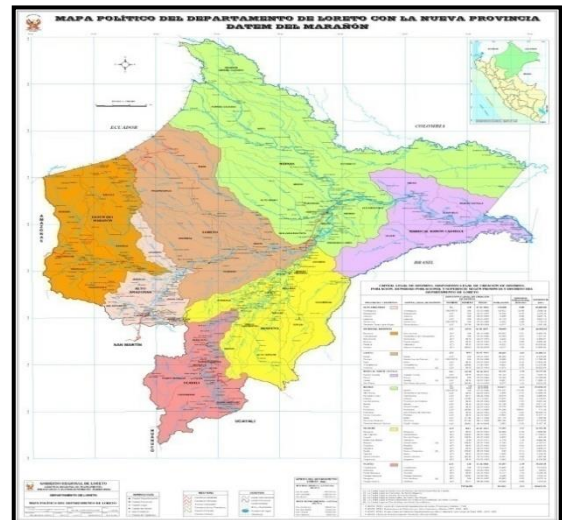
MAPA POLÍTICO DEL DEPARTAMENTO DE LORETO CON LA NUEVA PROVINCIA DATEM DEL MARAÑÓN

ECUADOR

COLOMBIA

DATEM DEL MARAÑÓN

ALTO AMAZONAS

MARISCAL RAMÓN CASTILLA

BRASIL

SAN MARTÍN

UCAYALI

GOBIERNO REGIONAL DE LORETO

DEPARTAMENTO DE LORETO

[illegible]